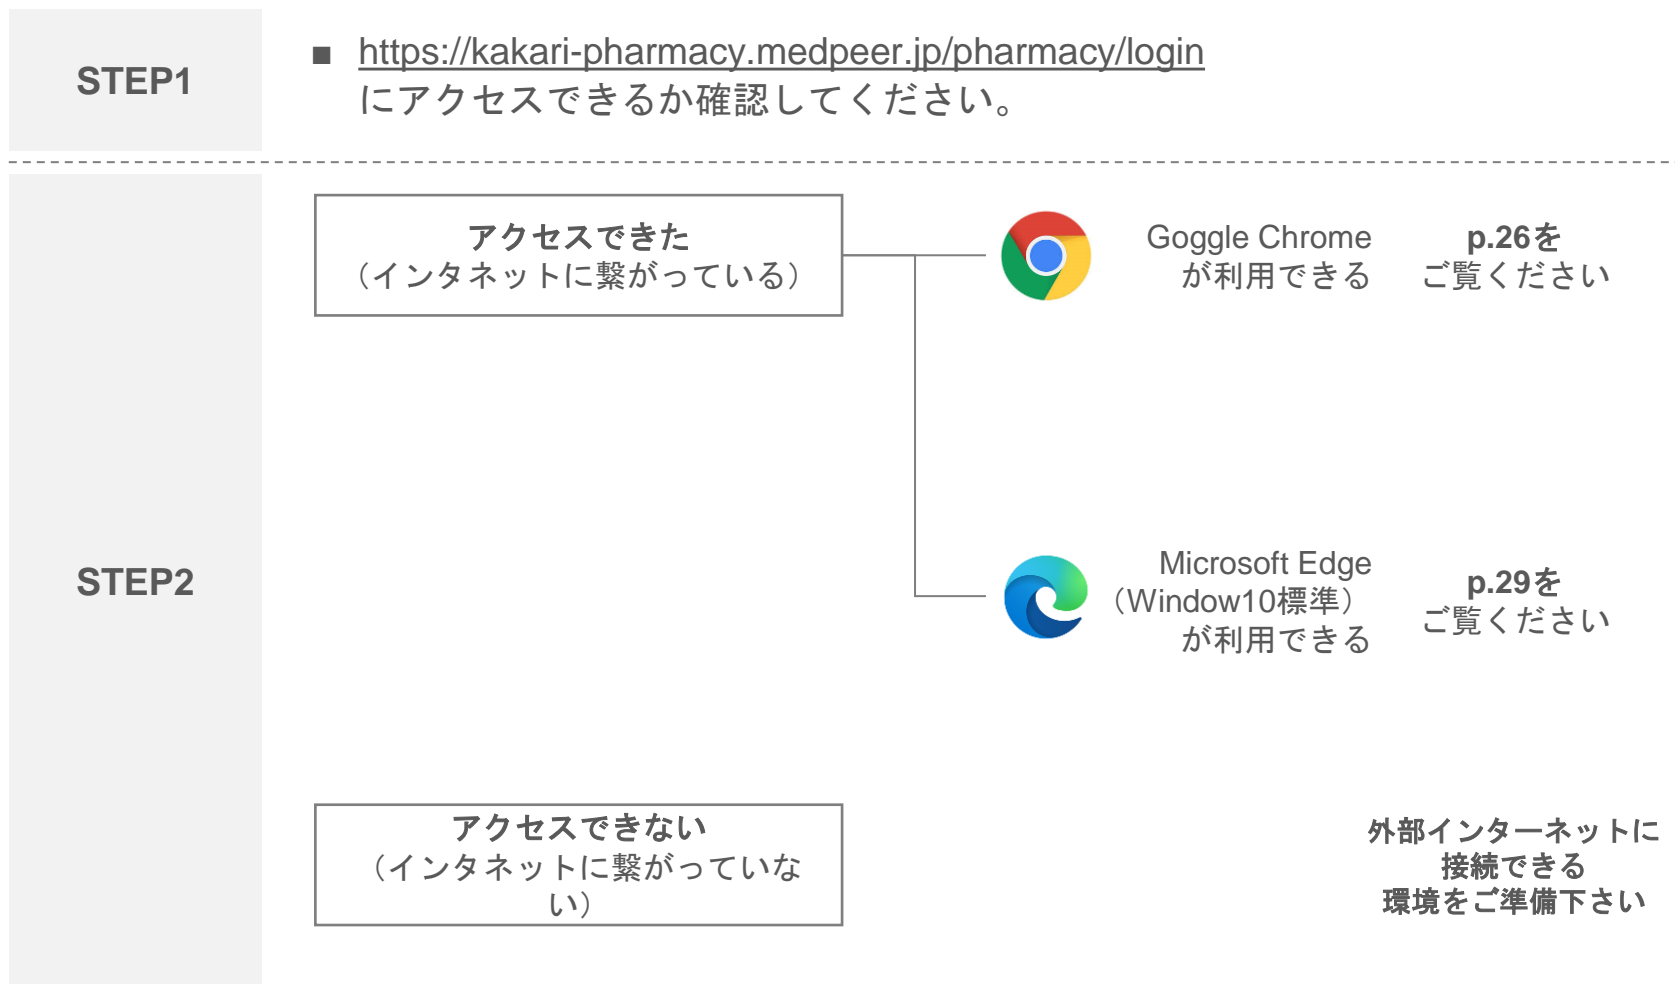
STEP1

■ https://kakari-pharmacy.medpeer.jp/pharmacy/login
にアクセスできるか確認してください。

STEP2

アクセスできた
（インタネットに繋がっている）

Goggle Chrome
が利用できる

p.26を
ご覧ください

Microsoft Edge
（Window10標準）
が利用できる

p.29を
ご覧ください

アクセスできない
（インタネットに繋がっていない）

外部インターネットに
接続できる
環境をご準備下さい